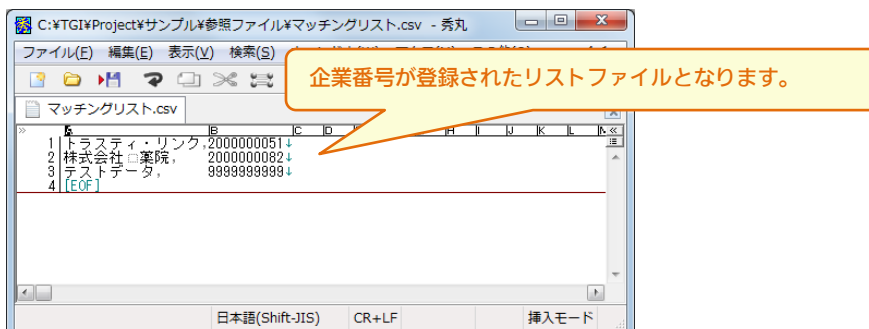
C:¥TGI¥Project¥サンプル¥参照ファイル¥マッチングリスト.csv - 秀丸

ファイル(F) 編集(E) 表示(V) 検索(S)

企業番号が登録されたリストファイルとなります。

マッチングリスト.csv

A B C D H I J K L M

1 トラスティ・リンク, 2000000051↓
2 株式会社□薬院, 2000000082↓
3 テストデータ, 9999999999↓
4 [EOF]

日本語(Shift-JIS) CR+LF 挿入モード